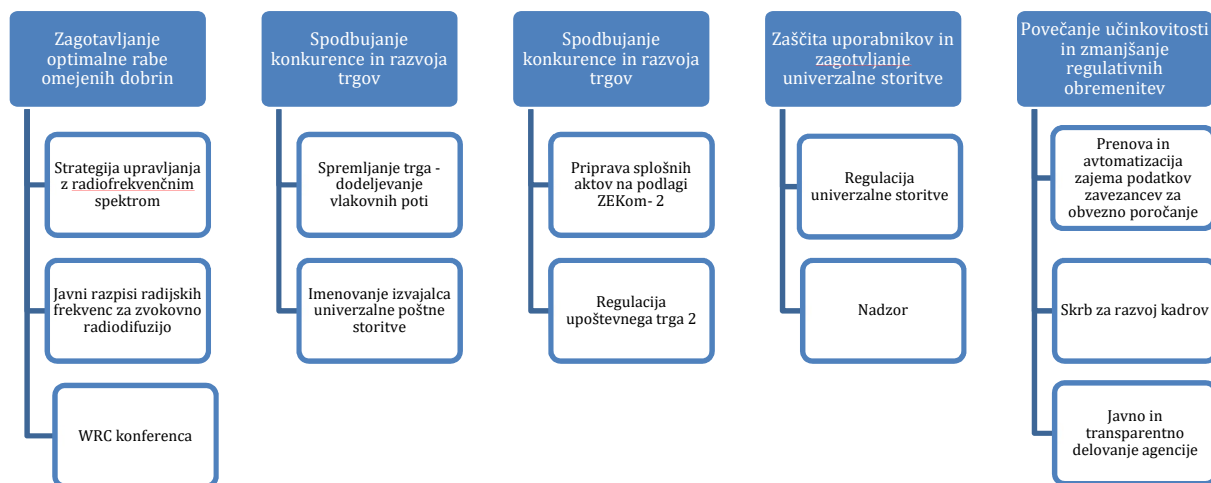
Zagotavljanje optimalne rabe omejenih dobrin

Strategija upravljanja z radiofrekvenčnim spektrom

Javni razpisi radijskih frekvenc za zvokovno radiodifuzijo

WRC konferenca

Spodbujanje konkurence in razvoja trgov

Spremljanje trga - dodeljevanje vlakovnih poti

Imenovanje izvajalca univerzalne poštne storitve

Spodbujanje konkurence in razvoja trgov

Priprava splošnih aktov na podlagi ZEKom- 2

Regulacija upoštevnega trga 2

Zaščita uporabnikov in zagotvljanje univerzalne storitve

Regulacija univerzalne storitve

Nadzor

Povečanje učinkovitosti in zmanjšanje regulativnih obremenitev

Prenova in avtomatizacija zajema podatkov zavezancev za obvezno poročanje

Skrb za razvoj kadrov

Javno in transparentno delovanje agencije